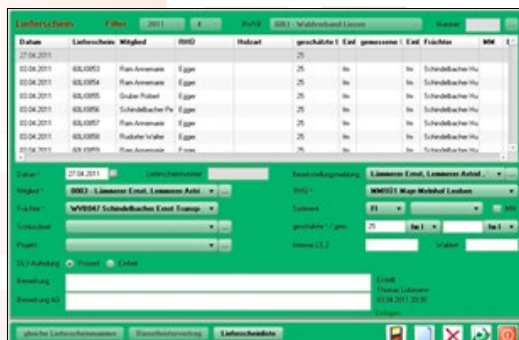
Lieferschein Filter 2011 4 PoW 60LI - Waldverband Leoben Nummer

| Datum | Lieferschein | Mitglied | RHO | Holzart | geschätzte I | Einl | gemessene I | Einl | Frächter | MM |
|---|---|---|---|---|---|---|---|---|---|---|
| 27.04.2011 | | | | | 25 | | | | | |
| 03.04.2011 | 60LI0953 | Pam Annemarie | Egger | | 25 | fm | | fm | Schindelbacher Hu | |
| 03.04.2011 | 60LI0954 | Pam Annemarie | Egger | | 25 | fm | | fm | Schindelbacher Hu | |
| 03.04.2011 | 60LI0955 | Gruber Robert | Egger | | 25 | fm | | fm | Schindelbacher Hu | |
| 03.04.2011 | 60LI0956 | Schindelbacher Pe | Egger | | 25 | fm | | fm | Schindelbacher Hu | |
| 03.04.2011 | 60LI0957 | Pam Annemarie | Egger | | 25 | fm | | fm | Schindelbacher Hu | |
| 03.04.2011 | 60LI0958 | Rudorfer Walter | Egger | | 25 | fm | | fm | Schindelbacher Hu | |
| 03.04.2011 | 60LI0959 | Pam Annemarie | Egger | | 25 | fm | | fm | Schindelbacher Hu | |

Datum * 27.04.2011 Lieferscheinnummer
Mitglied * 0003 - Lämmerer Ernst, Lemmerer Astri
Frächter * WV0047 Schindelbacher Ernst Transp
Schlagplatz
Projekt
DLV-Aufteilung Prozent Einheit
Bemerkung
Bemerkung AG
Bereitstellungsmeldung Lämmerer Ernst, Lemmerer Astrid
RHO * MM0031 Mayr-Melnhof Leoben
Sortiment FI
geschätzte * / gem. 25 fm I fm I
Intern LS 2 Waldort
Erstellt
Thomas Lohmann
03.04.2011 20:30
Geändert

gleiche Lieferscheinnummer Einzelbearbeitung Lieferscheinliste